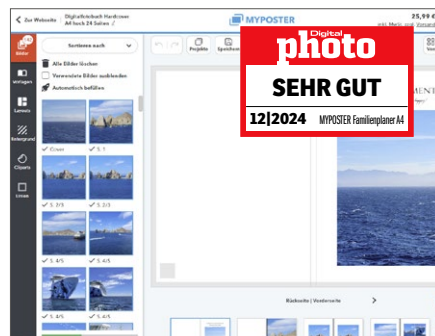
< Zur Website

Digitalfotobuch Hardcover A4 hoch 24 Seiten

MYPOSTER

25,99 €

inkl. MwSt. zzgl. Versand

Bilder

Vorlagen

Layouts

Hintergrund

Cliparts

Linien

Sortieren nach

Alle Bilder löschen

Verwendete Bilder ausblenden

Automatisch befüllen

Cover

S. 1

S. 2/3

S. 2/3

S. 4/5

S. 4/5

S. 4/5

S. 4/5

Projekte

Speichern

Digital photo

SEHR GUT

12|2024

MYPOSTER Familienplaner A4

MENT

Rückseite | Vorderseite

>